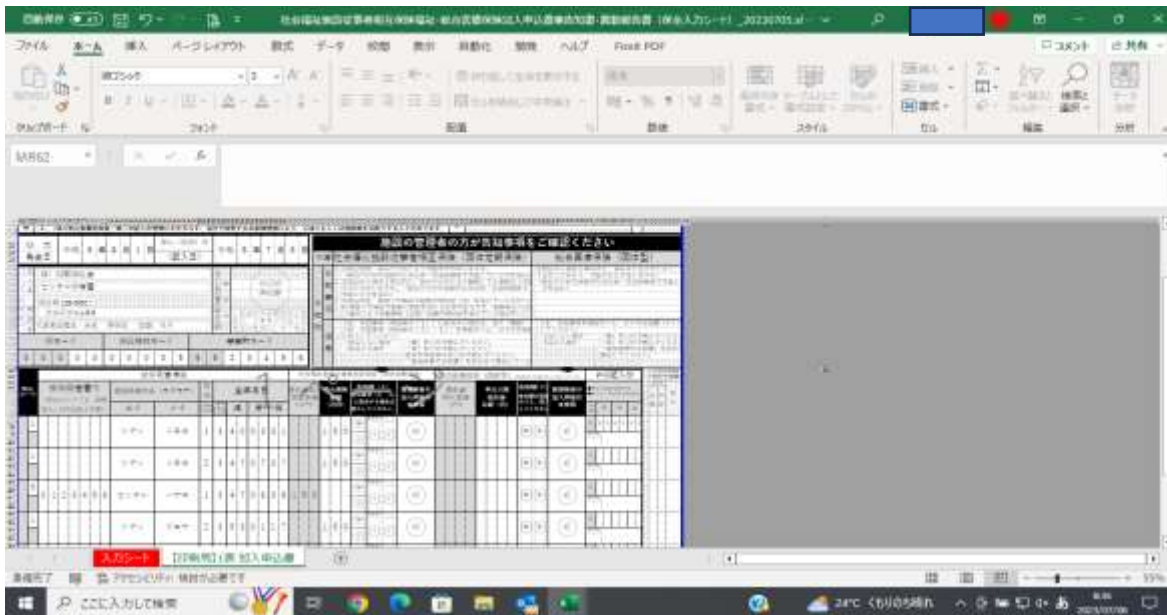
自動保存 オフ

社会福祉施設従事者等社会保険福祉・総合医療保険加入申込書兼告知書・異動報告書（単表入力シート）_20230705.xl

ファイル ホーム 挿入 ページレイアウト 数式 データ 校閲 表示 自動化 開発 ヘルプ Foxit PDF

コメント 共有

游ゴシック

クリップボード フォント 配置 数値 スタイル セル 編集 分析

挿入 削除 書式

並べ替えとフィルター 検索と選択

MR62

施設の管理者の方が告知事項をご確認ください

入力シート 【印刷用】1表 加入申込書

準備完了 アクセシビリティ: 検討が必要です

ここに入力して検索

24°C くもりのち晴れ

55%